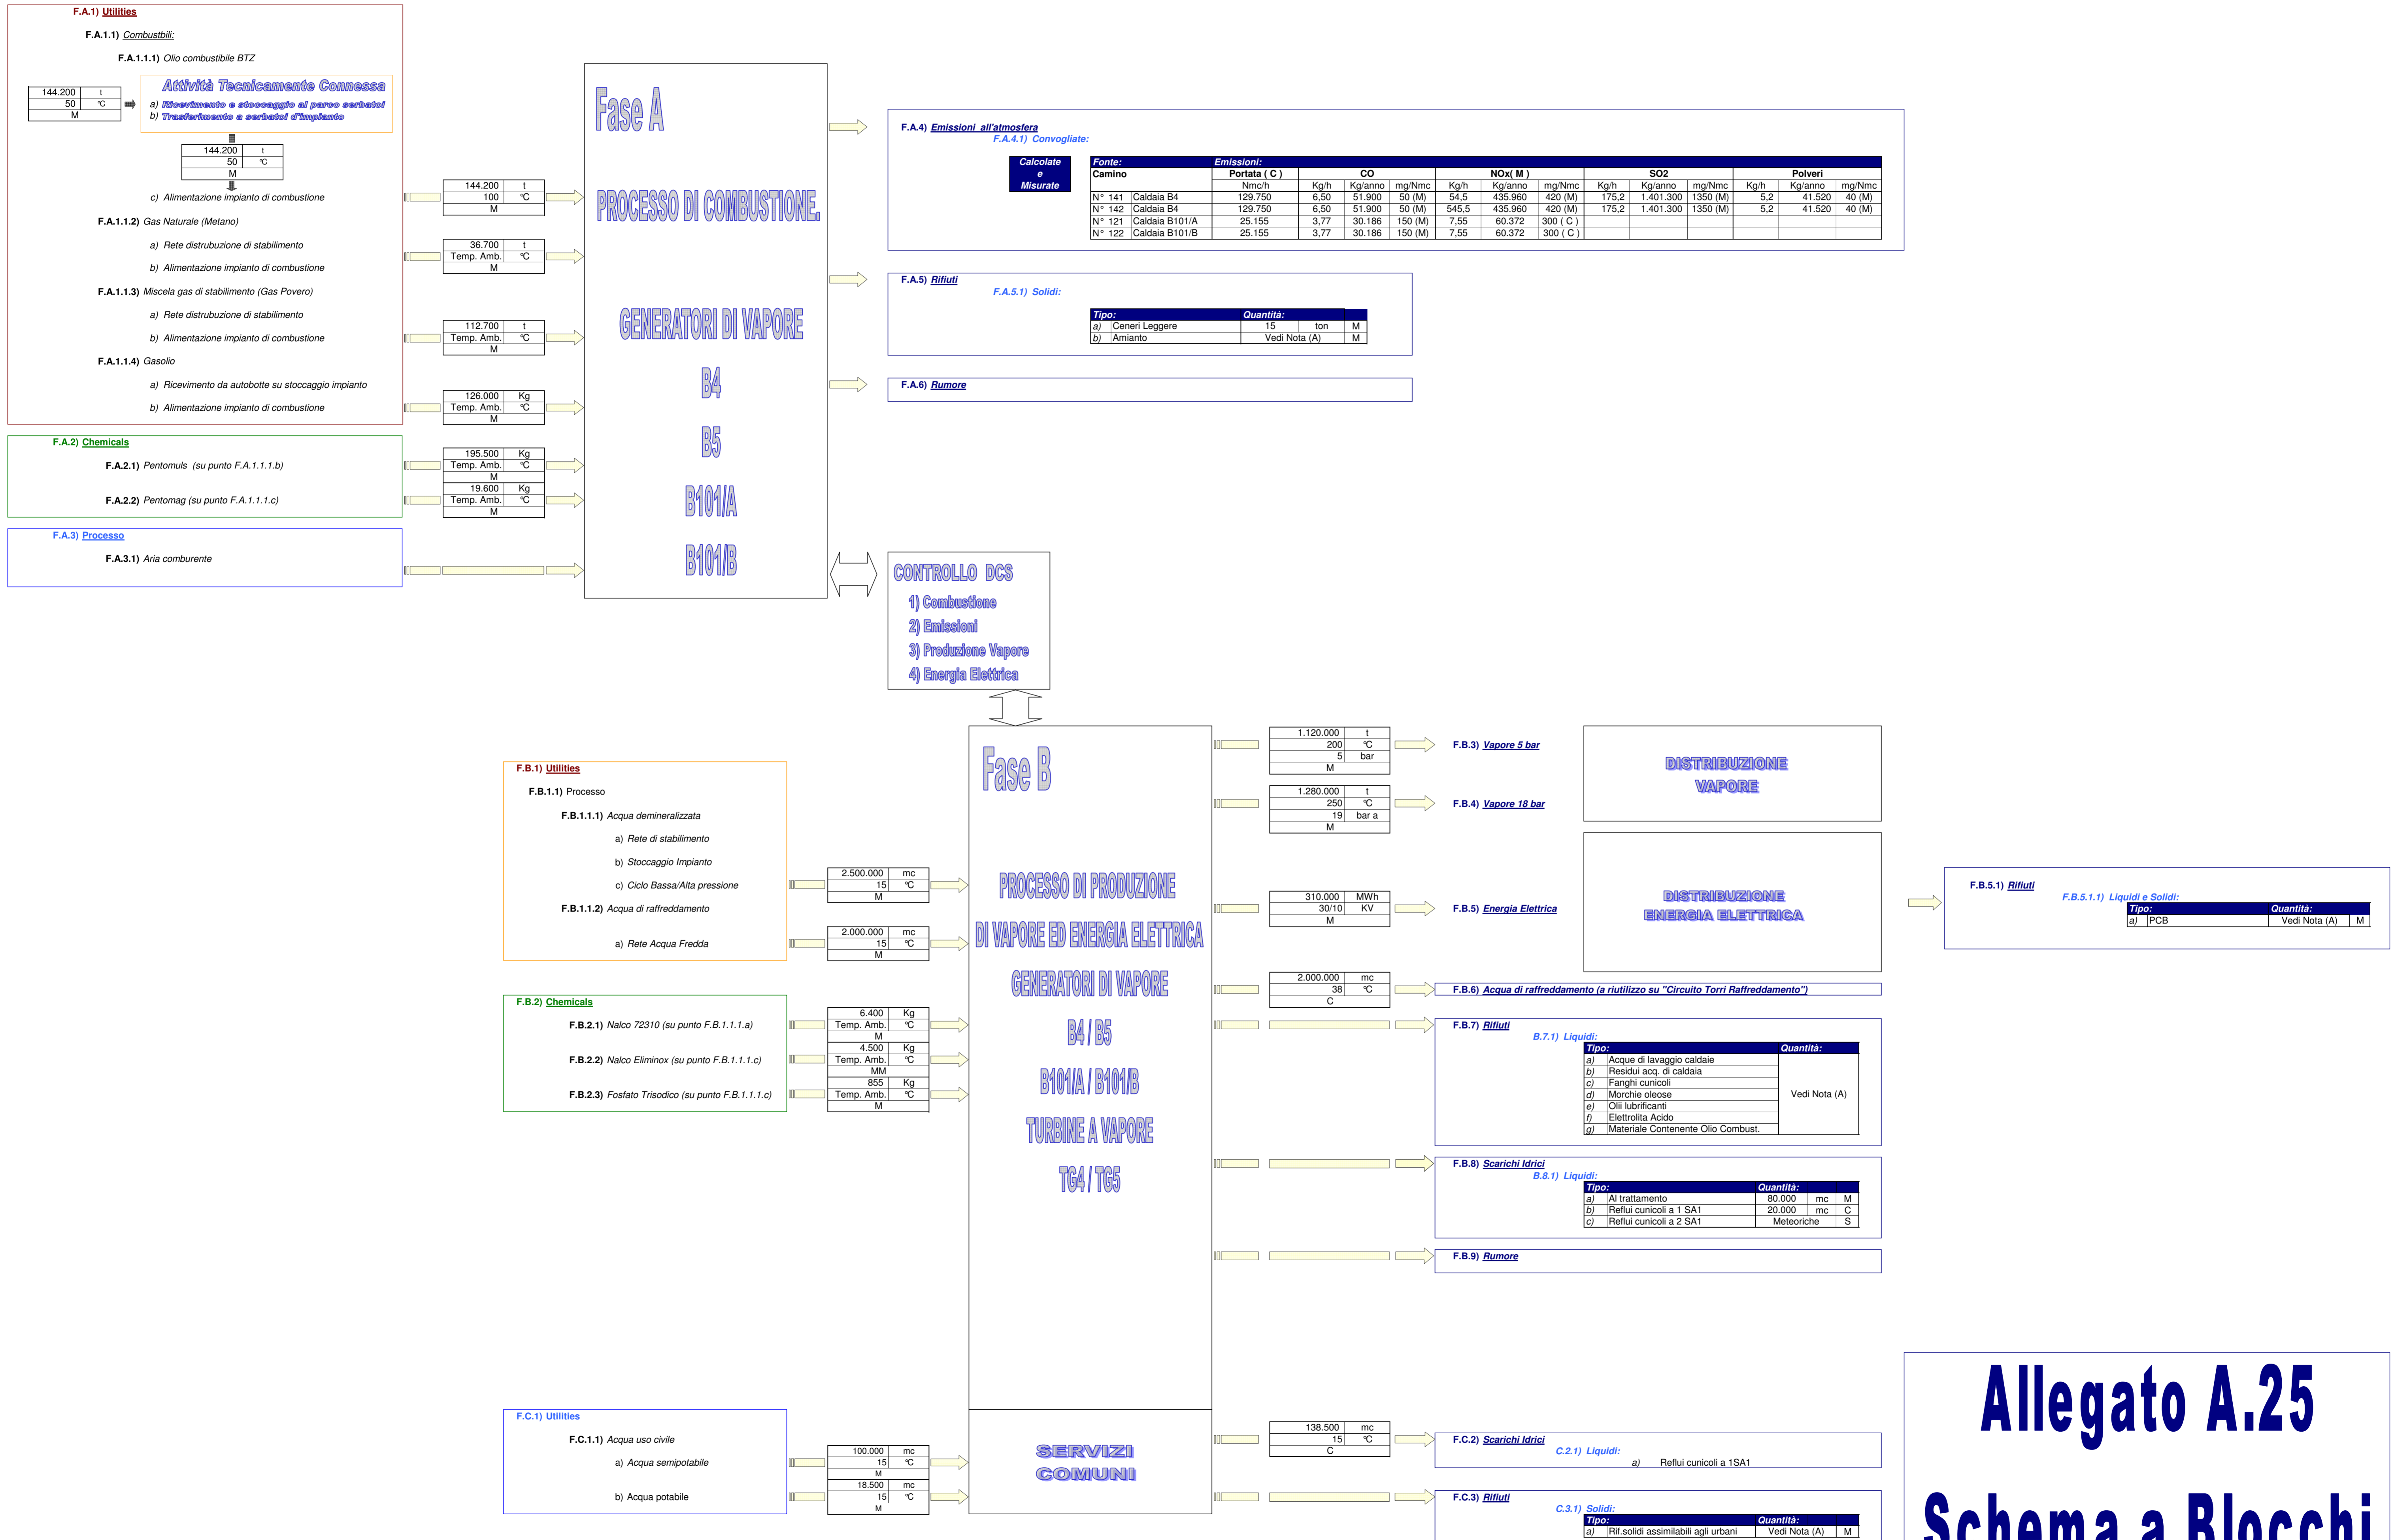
F.A.1) Utilities

F.A.1.1) Combustbili:

F.A.1.1.1) Olio combustibile BTZ

| 144.200 | t |
|---|---|
| 50 | °C |
| M | |

Attività Tecnicamente Connessa
a) Ricevimento e stoccaggio al parco serbatoi
b) Trasferimento a serbatoi d'impianto

| 144.200 | t |
|---|---|
| 50 | °C |
| M | |

c) Alimentazione impianto di combustione

| 144.200 | t |
|---|---|
| 100 | °C |
| M | |

F.A.1.1.2) Gas Naturale (Metano)

a) Rete distrubuzione di stabilimento

b) Alimentazione impianto di combustione

| 36.700 | t |
|---|---|
| Temp. Amb. | °C |
| M | |

F.A.1.1.3) Miscela gas di stabilimento (Gas Povero)

a) Rete distrubuzione di stabilimento

b) Alimentazione impianto di combustione

| 112.700 | t |
|---|---|
| Temp. Amb. | °C |
| M | |

F.A.1.1.4) Gasolio

a) Ricevimento da autobotte su stoccaggio impianto

b) Alimentazione impianto di combustione

| 126.000 | Kg |
|---|---|
| Temp. Amb. | °C |
| M | |

F.A.2) Chemicals

F.A.2.1) Pentomuls (su punto F.A.1.1.1.b)

| 195.500 | Kg |
|---|---|
| Temp. Amb. | °C |
| M | |

F.A.2.2) Pentomag (su punto F.A.1.1.1.c)

| 19.600 | Kg |
|---|---|
| Temp. Amb. | °C |
| M | |

F.A.3) Processo

F.A.3.1) Aria comburente

Fase A

PROCESSO DI COMBUSTIONE

GENERATORI DI VAPORE

B4

B5

B101/A

B101/B

F.A.4) Emissioni all'atmosfera
F.A.4.1) Convogliate:

Calcolate e Misurate

| Fonte: Camino | | Emissioni: Portata ( C ) Nmc/h | CO Kg/h | CO Kg/anno | CO mg/Nmc | NOx( M ) Kg/h | NOx Kg/anno | NOx mg/Nmc | SO2 Kg/h | SO2 Kg/anno | SO2 mg/Nmc | Polveri Kg/h | Polveri Kg/anno | Polveri mg/Nmc |
|---|---|---|---|---|---|---|---|---|---|---|---|---|---|---|
| N° 141 | Caldaia B4 | 129.750 | 6,50 | 51.900 | 50 (M) | 54,5 | 435.960 | 420 (M) | 175,2 | 1.401.300 | 1350 (M) | 5,2 | 41.520 | 40 (M) |
| N° 142 | Caldaia B4 | 129.750 | 6,50 | 51.900 | 50 (M) | 545,5 | 435.960 | 420 (M) | 175,2 | 1.401.300 | 1350 (M) | 5,2 | 41.520 | 40 (M) |
| N° 121 | Caldaia B101/A | 25.155 | 3,77 | 30.186 | 150 (M) | 7,55 | 60.372 | 300 ( C ) | | | | | | |
| N° 122 | Caldaia B101/B | 25.155 | 3,77 | 30.186 | 150 (M) | 7,55 | 60.372 | 300 ( C ) | | | | | | |

F.A.5) Rifiuti
F.A.5.1) Solidi:

| Tipo: | | Quantità: | | |
|---|---|---|---|---|
| a) | Ceneri Leggere | 15 | ton | M |
| b) | Amianto | Vedi Nota (A) | | M |

F.A.6) Rumore

CONTROLLO DCS
1) Combustione
2) Emissioni
3) Produzione Vapore
4) Energia Elettrica

F.B.1) Utilities

F.B.1.1) Processo

F.B.1.1.1) Acqua demineralizzata

a) Rete di stabilimento

b) Stoccaggio Impianto

c) Ciclo Bassa/Alta pressione

| 2.500.000 | mc |
|---|---|
| 15 | °C |
| M | |

F.B.1.1.2) Acqua di raffreddamento

a) Rete Acqua Fredda

| 2.000.000 | mc |
|---|---|
| 15 | °C |
| M | |

F.B.2) Chemicals

F.B.2.1) Nalco 72310 (su punto F.B.1.1.1.a)

| 6.400 | Kg |
|---|---|
| Temp. Amb. | °C |
| M | |

F.B.2.2) Nalco Eliminox (su punto F.B.1.1.1.c)

| 4.500 | Kg |
|---|---|
| Temp. Amb. | °C |
| MM | |

F.B.2.3) Fosfato Trisodico (su punto F.B.1.1.1.c)

| 855 | Kg |
|---|---|
| Temp. Amb. | °C |
| M | |

Fase B

PROCESSO DI PRODUZIONE

DI VAPORE ED ENERGIA ELETTRICA

GENERATORI DI VAPORE

B4 / B5

B101/A / B101/B

TURBINE A VAPORE

TG4 / TG5

| 1.120.000 | t |
|---|---|
| 200 | °C |
| 5 | bar |
| M | |

F.B.3) Vapore 5 bar

| 1.280.000 | t |
|---|---|
| 250 | °C |
| 19 | bar a |
| M | |

F.B.4) Vapore 18 bar

DISTRIBUZIONE VAPORE

| 310.000 | MWh |
|---|---|
| 30/10 | KV |
| M | |

F.B.5) Energia Elettrica

DISTRIBUZIONE ENERGIA ELETTRICA

F.B.5.1) Rifiuti
F.B.5.1.1) Liquidi e Solidi:

| Tipo: | | Quantità: | |
|---|---|---|---|
| a) | PCB | Vedi Nota (A) | M |

| 2.000.000 | mc |
|---|---|
| 38 | °C |
| C | |

F.B.6) Acqua di raffreddamento (a riutilizzo su "Circuito Torri Raffreddamento")

F.B.7) Rifiuti
B.7.1) Liquidi:

| Tipo: | | Quantità: |
|---|---|---|
| a) | Acque di lavaggio caldaie | Vedi Nota (A) |
| b) | Residui acq. di caldaia | |
| c) | Fanghi cunicoli | |
| d) | Morchie oleose | |
| e) | Olii lubrificanti | |
| f) | Elettrolita Acido | |
| g) | Materiale Contenente Olio Combust. | |

F.B.8) Scarichi Idrici
B.8.1) Liquidi:

| Tipo: | | Quantità: | | |
|---|---|---|---|---|
| a) | Al trattamento | 80.000 | mc | M |
| b) | Reflui cunicoli a 1 SA1 | 20.000 | mc | C |
| c) | Reflui cunicoli a 2 SA1 | Meteoriche | | S |

F.B.9) Rumore

F.C.1) Utilities

F.C.1.1) Acqua uso civile

a) Acqua semipotabile

| 100.000 | mc |
|---|---|
| 15 | °C |
| M | |

b) Acqua potabile

| 18.500 | mc |
|---|---|
| 15 | °C |
| M | |

SERVIZI COMUNI

| 138.500 | mc |
|---|---|
| 15 | °C |
| C | |

F.C.2) Scarichi Idrici
C.2.1) Liquidi:
a) Reflui cunicoli a 1SA1

F.C.3) Rifiuti
C.3.1) Solidi:

| Tipo: | | Quantità: | |
|---|---|---|---|
| a) | Rif.solidi assimilabili agli urbani | Vedi Nota (A) | M |

Allegato A.25

Schema a Blocchi